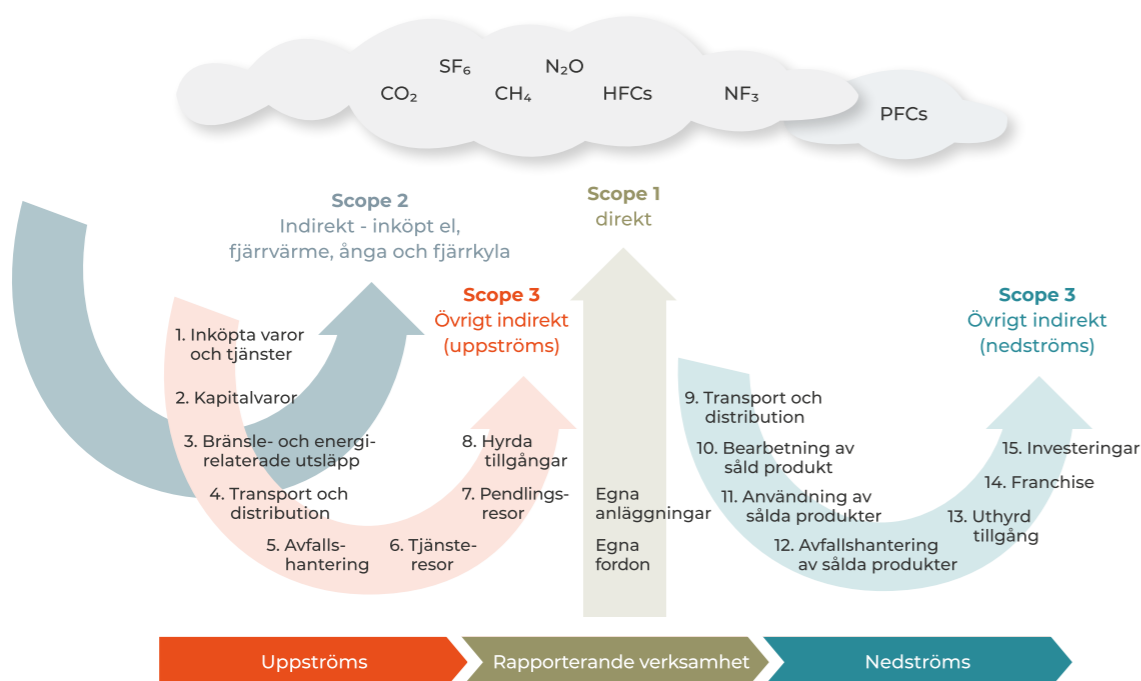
$SF_6$ $N_2O$
$CO_2$ $CH_4$ HFCs $NF_3$
PFCs

Scope 2
Indirekt - inköpt el, fjärrvärme, ånga och fjärrkyla

Scope 1
direkt

Scope 3
Övrigt indirekt (uppströms)

Scope 3
Övrigt indirekt (nedströms)

1. Inköpta varor och tjänster
2. Kapitalvaror
3. Bränsle- och energirelaterade utsläpp
4. Transport och distribution
5. Avfallshantering
6. Tjänsteresor
7. Pendlingsresor
8. Hyrda tillgångar

Egna anläggningar
Egna fordon

9. Transport och distribution
10. Bearbetning av såld produkt
11. Användning av sålda produkter
12. Avfallshantering av sålda produkter
13. Uthyrd tillgång
14. Franchise
15. Investeringar

Uppströms
Rapporterande verksamhet
Nedströms